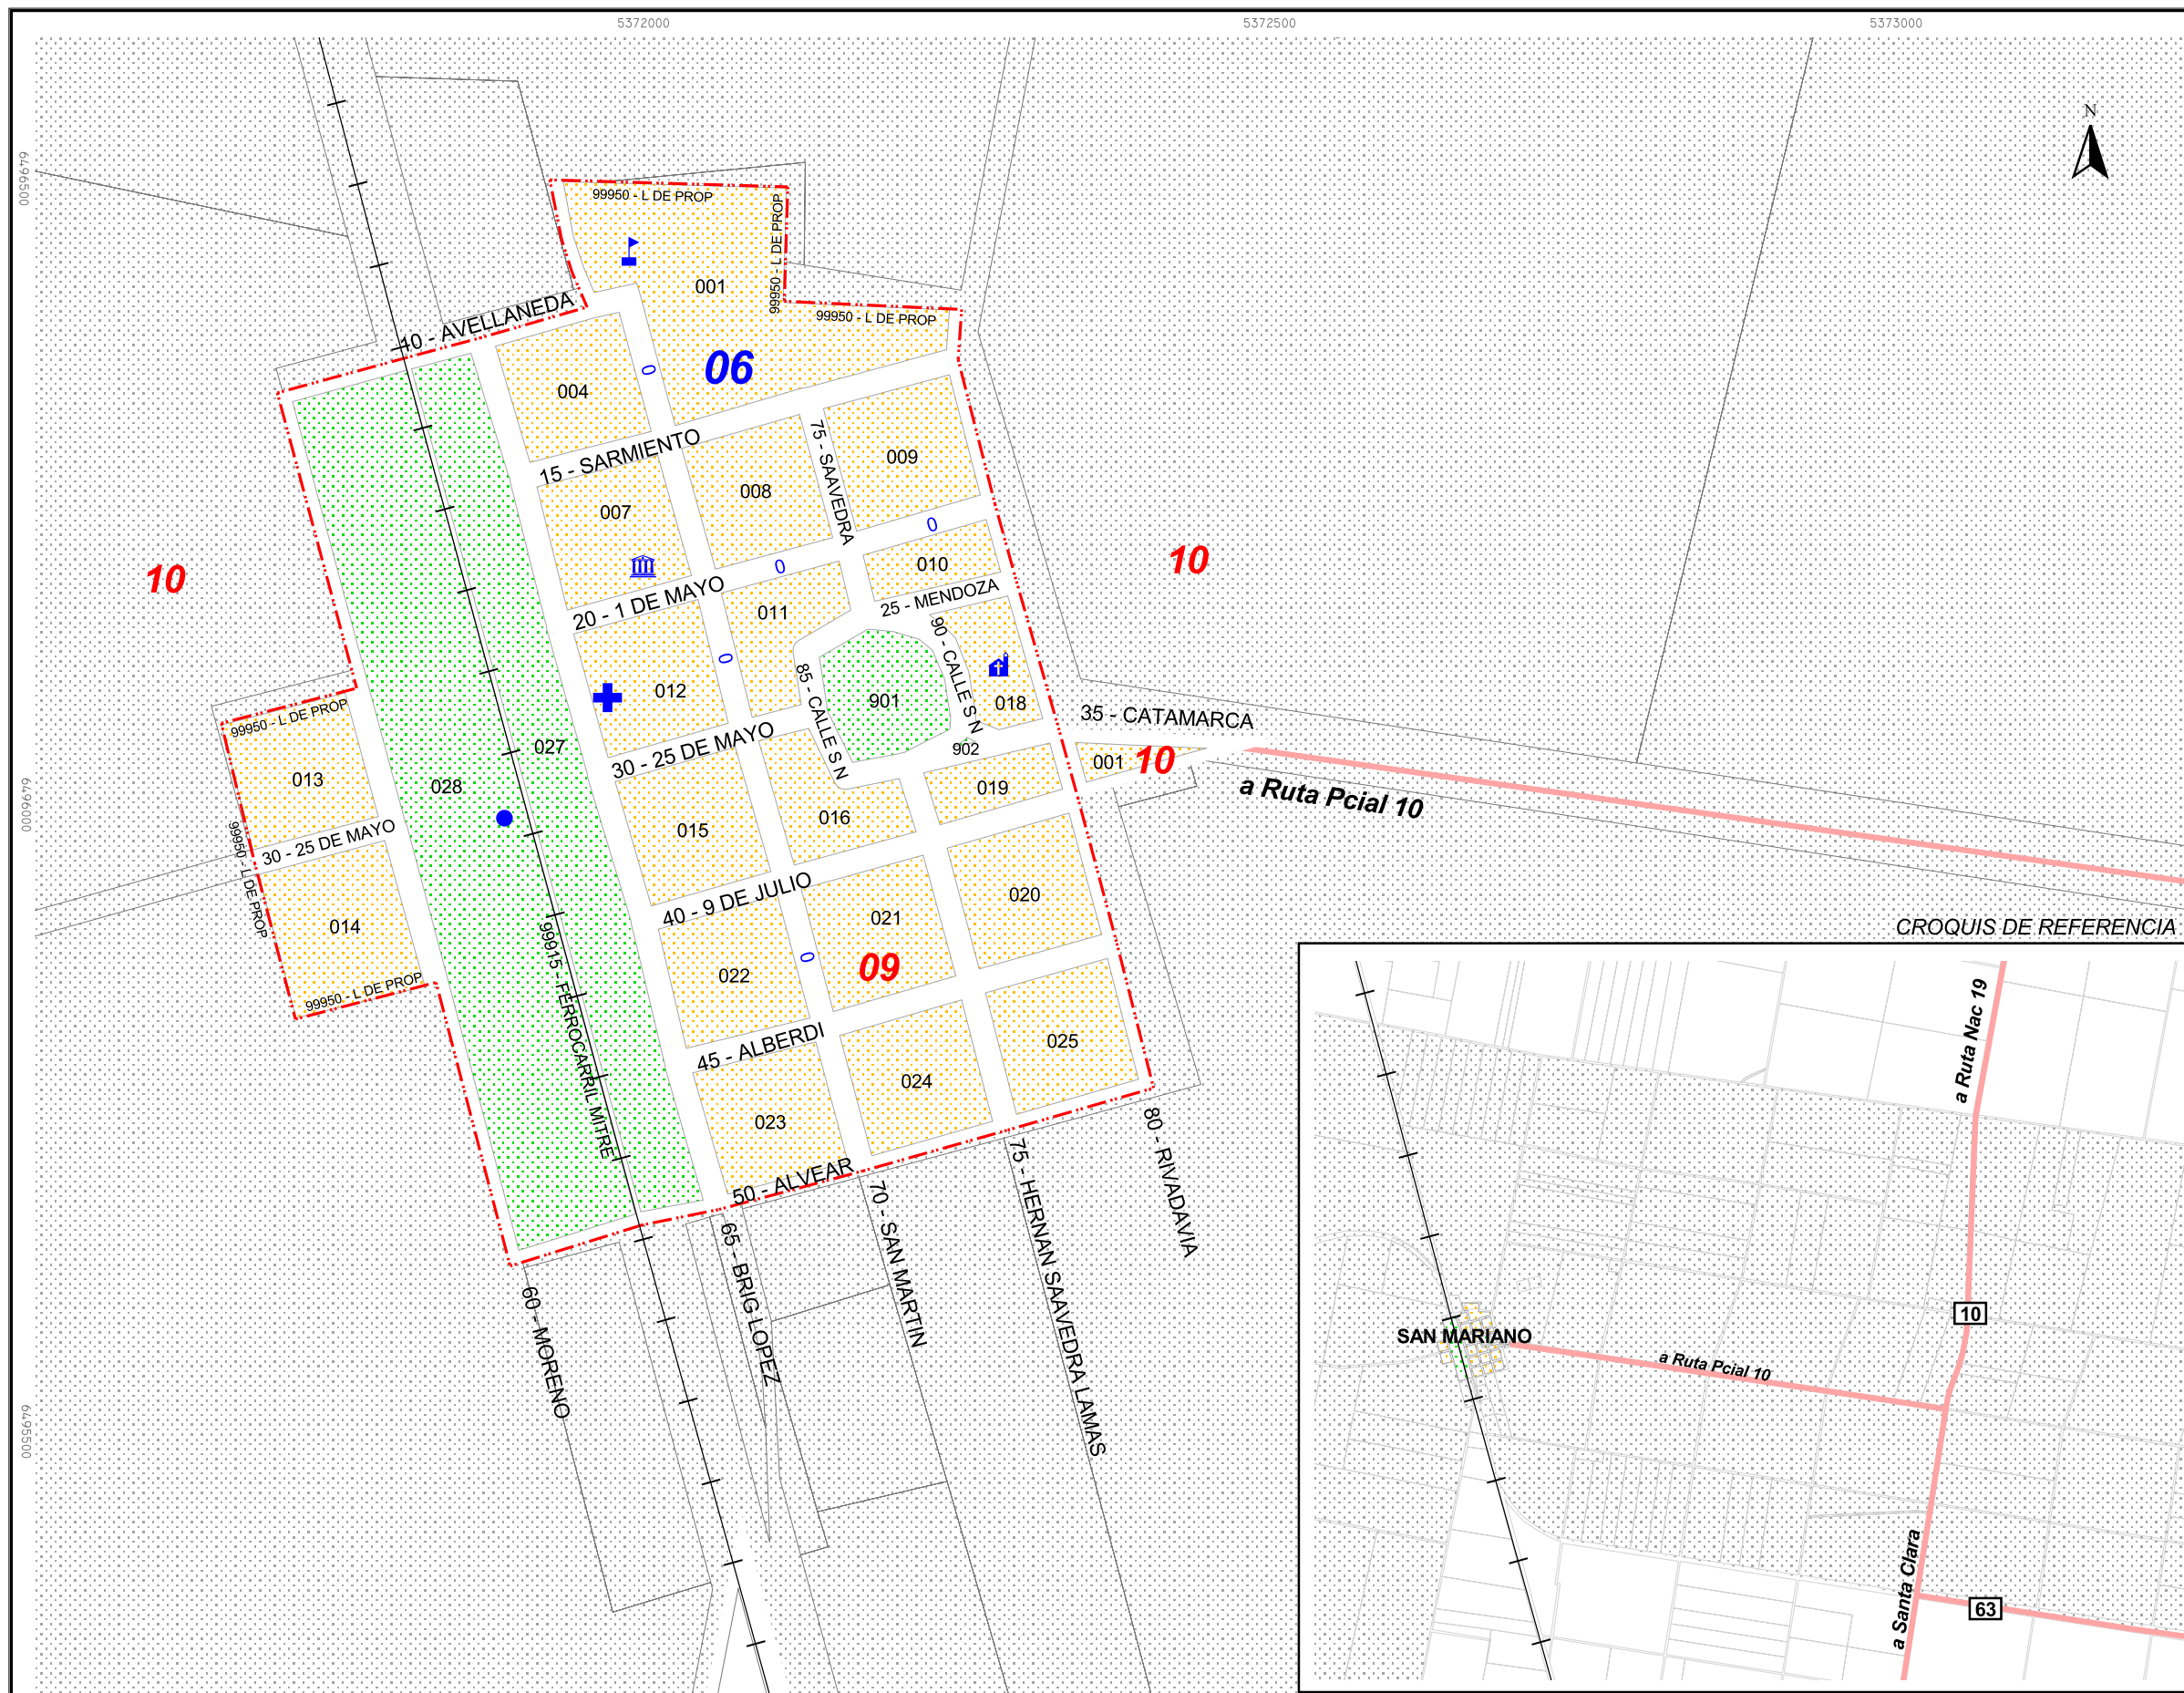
5372000
5372500
5373000
6496500
6496000
6495500
N

99950 - L DE PROP
99950 - L DE PROP
99950 - L DE PROP
001
06
10 - AVELLANEDA
004
0
15 - SARMIENTO
75 - SAAVEDRA
009
008
007
0
0
010
20 - 1 DE MAYO
011
25 - MENDOZA
90 - CALLE S N
10
10
0
012
85 - CALLE S N
901
018
99950 - L DE PROP
902
35 - CATAMARCA
30 - 25 DE MAYO
027
013
028
001
10
019
a Ruta Pcial 10
015
016
30 - 25 DE MAYO
99950 - L DE PROP
020
014
40 - 9 DE JULIO
021
99915 - FERROCARRIL MITRE
022
0
09
99950 - L DE PROP
45 - ALBERDI
025
024
023
50 - ALVEAR
80 - RIVADAVIA
75 - HERNAN SAAVEDRA LAMAS
70 - SAN MARTIN
65 - BRIG LOPEZ
60 - MORENO

CROQUIS DE REFERENCIA
a Ruta Nac 19
10
SAN MARIANO
a Ruta Pcial 10
a Santa Clara
63